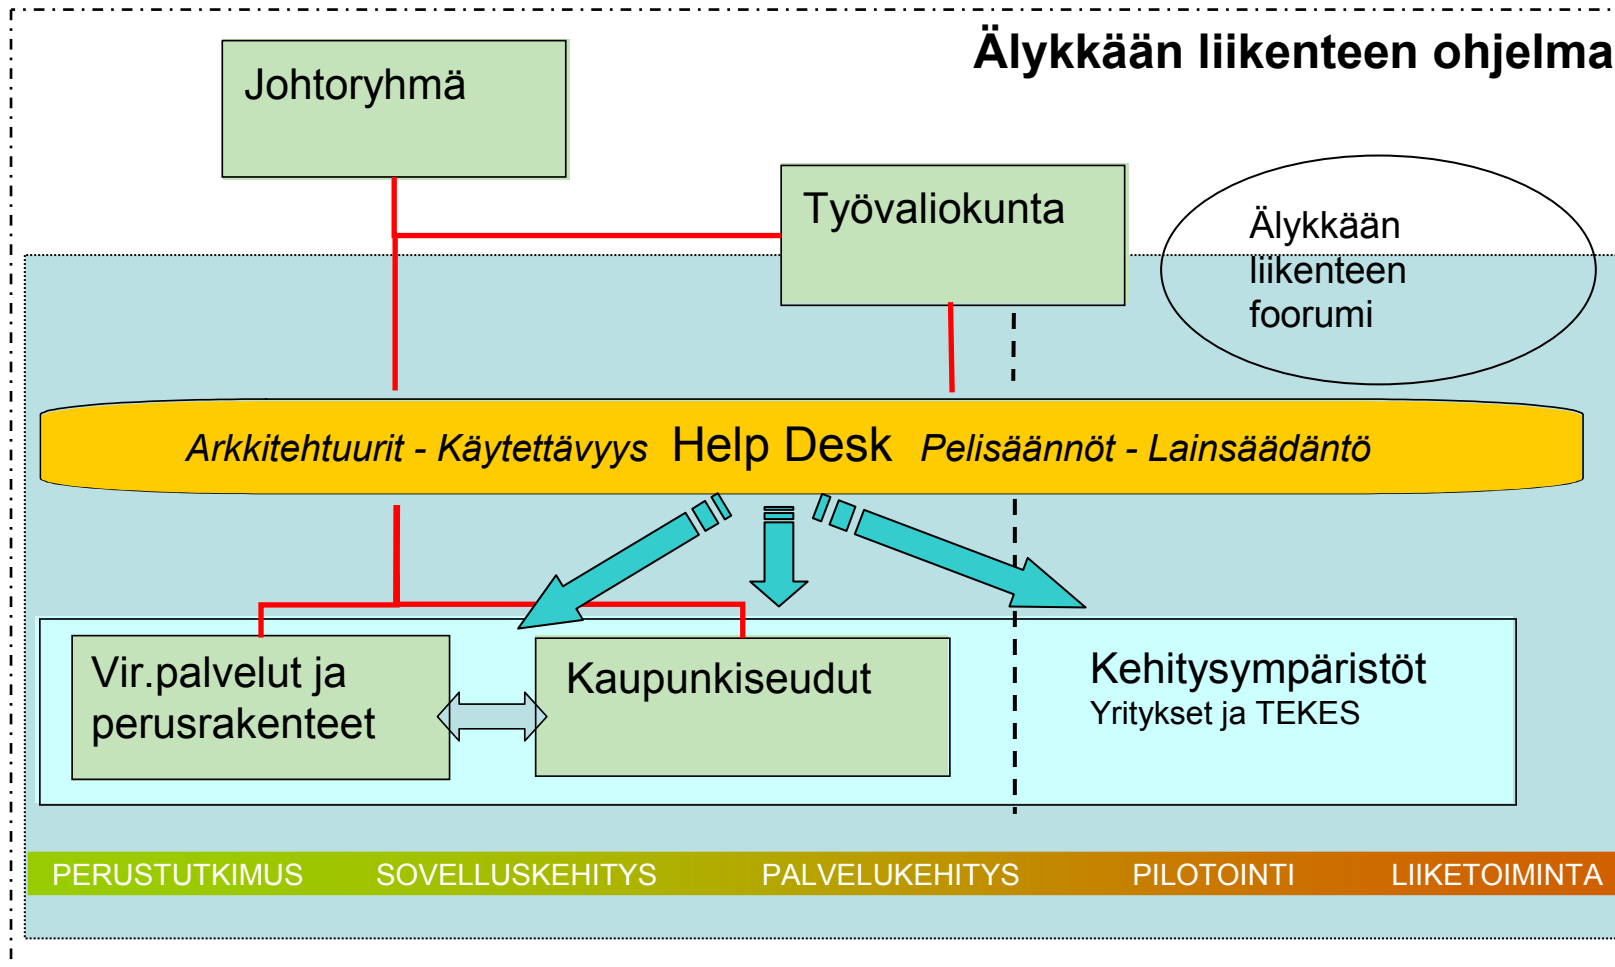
Älykkään liikenteen ohjelma

Johtoryhmä

Työvaliokunta

Älykkään liikenteen foorumi

Arkkitehtuurit - Käytettävyys Help Desk Pelisäännöt - Lainsäädäntö

Vir.palvelut ja perusrakenteet

Kaupunkiseudut

Kehitysympäristöt
Yritykset ja TEKES

PERUSTUTKIMUS SOVELLUSKEHITYS PALVELUKEHITYS PILOTOINTI LIIKETOIMINTA